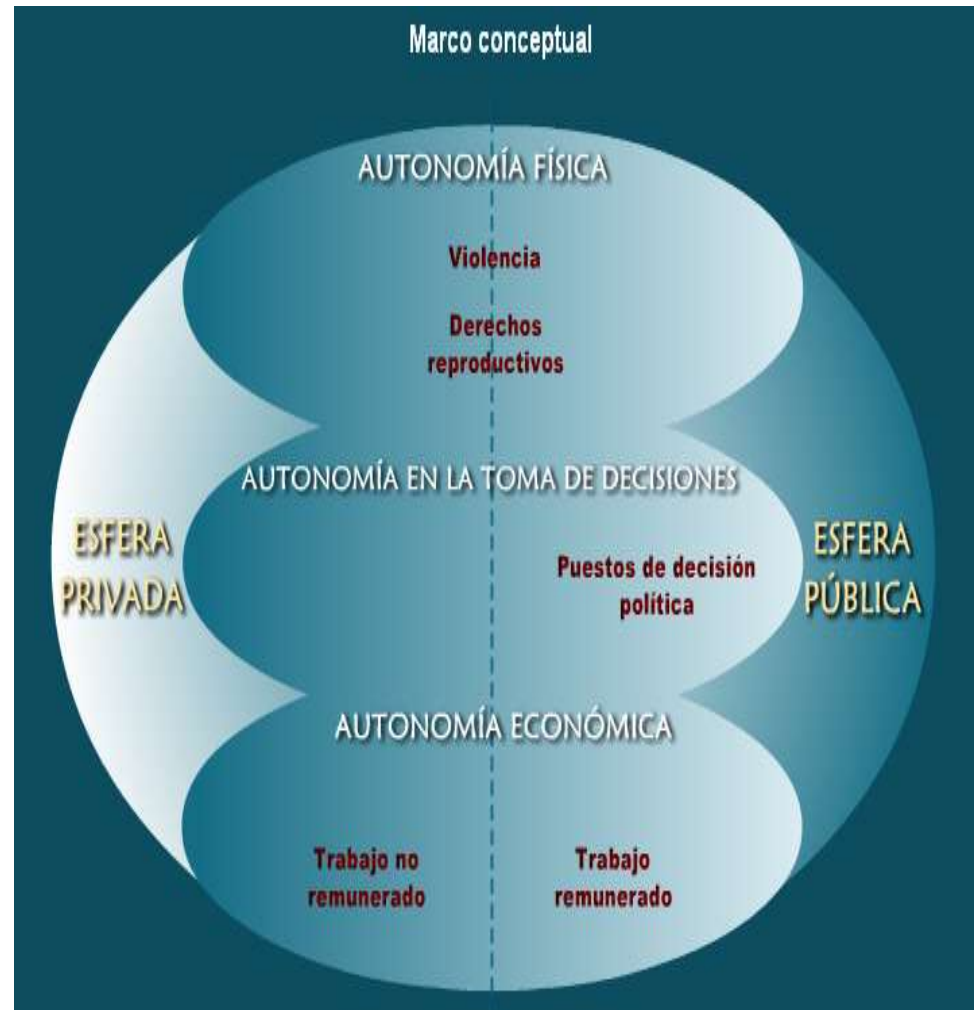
Marco conceptual

AUTONOMÍA FÍSICA

Violencia

Derechos reproductivos

AUTONOMÍA EN LA TOMA DE DECISIONES

ESFERA PRIVADA

Puestos de decisión política

ESFERA PÚBLICA

AUTONOMÍA ECONÓMICA

Trabajo no remunerado

Trabajo remunerado